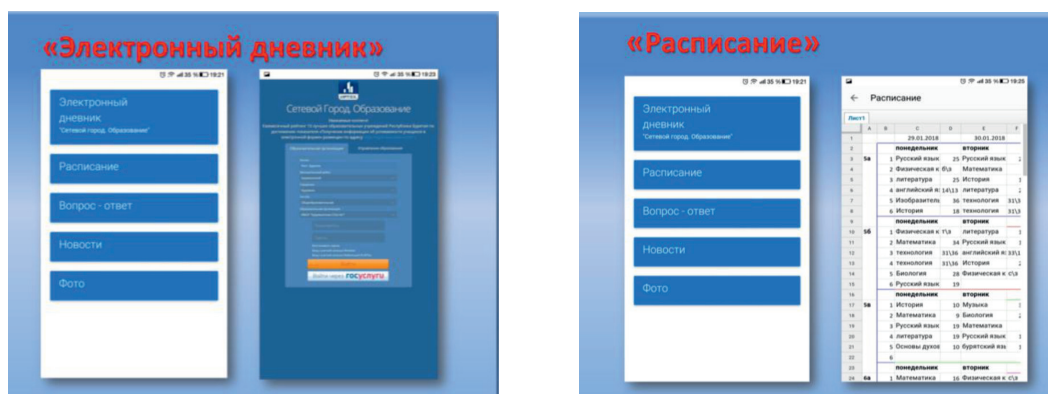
«Электронный дневник»

19:21

Электронный дневник "Сетевой город. Образование"

Расписание

Вопрос - ответ

Новости

Фото

19:23

Сетевой Город. Образование

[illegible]

госуслуги

«Расписание»

19:21

Электронный дневник "Сетевой город. Образование"

Расписание

Вопрос - ответ

Новости

Фото

19:25

← Расписание

Лист1

| | A | B | C | D | E | F |
|---|---|---|---|---|---|---|
| 1 | | | 29.01.2018 | | 30.01.2018 | |
| 2 | | | понедельник | | вторник | |
| 3 | 5а | 1 | Русский язык | 25 | Русский язык | |
| 4 | | 2 | Физическая к | б\з | Математика | |
| 5 | | 3 | литература | 25 | История | |
| 6 | | 4 | английский яз | 14\13 | литература | |
| 7 | | 5 | Изобразитель | 36 | технология | 31\3 |
| 8 | | 6 | История | 18 | технология | 31\3 |
| 9 | | | понедельник | | вторник | |
| 10 | 5б | 1 | Физическая к | т\з | литература | |
| 11 | | 2 | Математика | 34 | Русский язык | |
| 12 | | 3 | технология | 31\36 | английский яз | 33\1 |
| 13 | | 4 | технология | 31\36 | История | |
| 14 | | 5 | Биология | 28 | Физическая к | с\з |
| 15 | | 6 | Русский язык | 19 | | |
| 16 | | | понедельник | | вторник | |
| 17 | 5в | 1 | История | 10 | Музыка | |
| 18 | | 2 | Математика | 9 | Биология | |
| 19 | | 3 | Русский язык | 19 | Математика | |
| 20 | | 4 | литература | 19 | Русский язык | |
| 21 | | 5 | Основы духов | 10 | бурятский язы | |
| 22 | | 6 | | | | |
| 23 | | | понедельник | | вторник | |
| 24 | 6а | 1 | Математика | 16 | Физическая к | с\з |